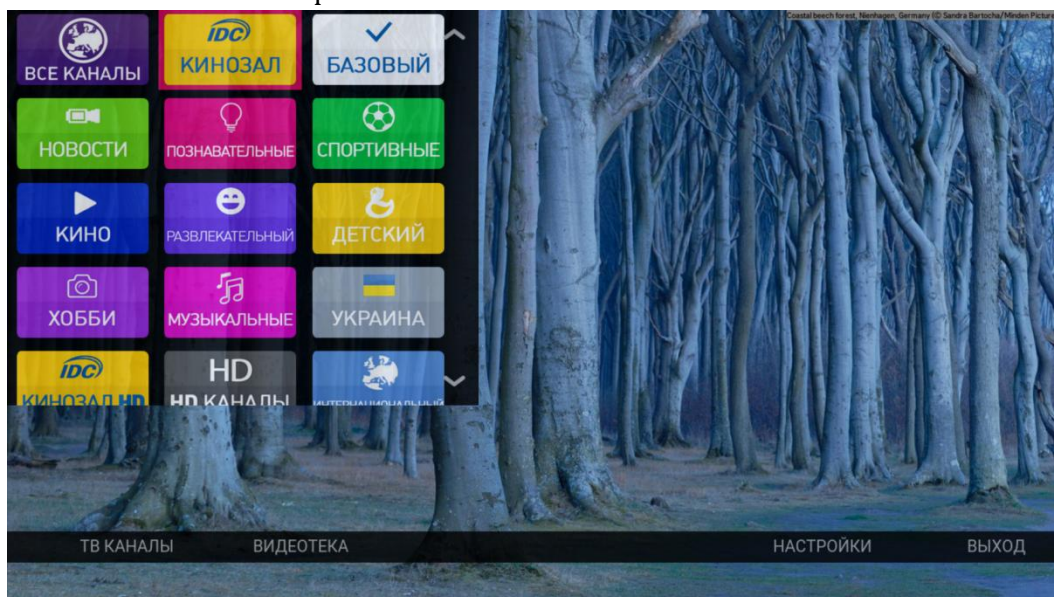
Coastal beech forest, Nienhagen, Germany (© Sandra Bartocha/Minden Pictures)

ВСЕ КАНАЛЫ

IDC
КИНОЗАЛ

БАЗОВЫЙ

НОВОСТИ

ПОЗНАВАТЕЛЬНЫЕ

СПОРТИВНЫЕ

КИНО

РАЗВЛЕКАТЕЛЬНЫЙ

ДЕТСКИЙ

ХОББИ

МУЗЫКАЛЬНЫЕ

УКРАИНА

IDC
КИНОЗАЛ HD

HD
HD КАНАЛЫ

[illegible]

ТВ КАНАЛЫ

ВИДЕОТЕКА

НАСТРОЙКИ

ВЫХОД